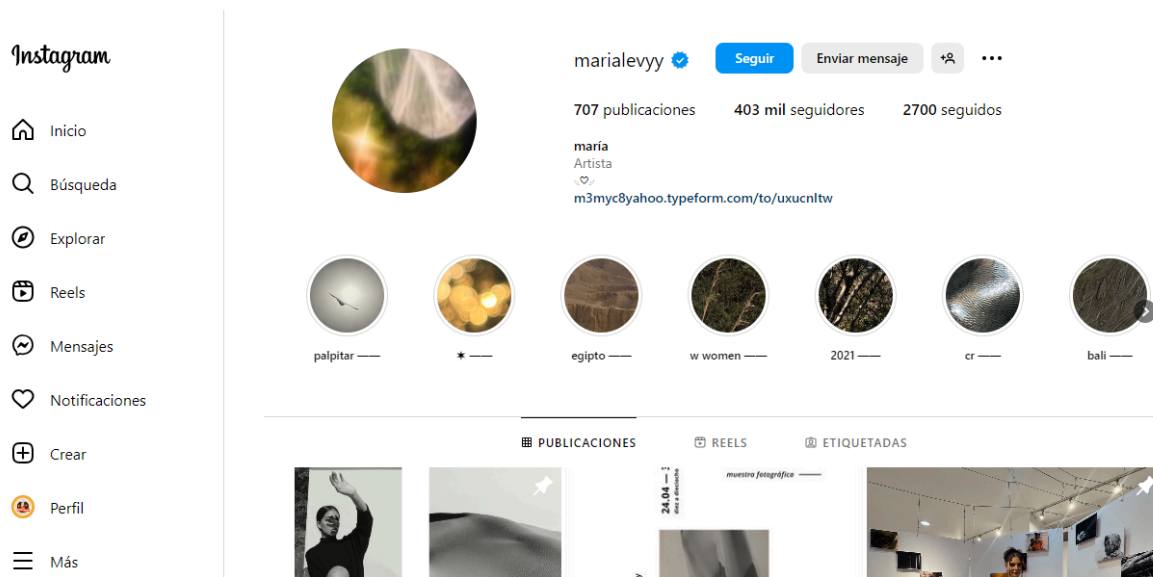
Instagram

Inicio

Búsqueda

Explorar

Reels

Mensajes

Notificaciones

Crear

Perfil

Más

marialevyy

Seguir

Enviar mensaje

707 publicaciones 403 mil seguidores 2700 seguidos

maría
Artista

m3myc8yahoo.typeform.com/to/uxucnltw

palpitar ——

✶ ——

egipto ——

w women ——

2021 ——

cr ——

bali ——

PUBLICACIONES

REELS

ETIQUETADAS

24.04 — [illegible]
diez a dieciocho

muestra fotográfica ——